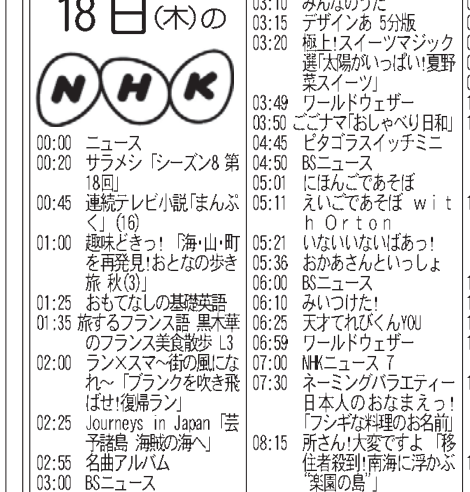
18日(木)の

NHK

00:00 ニュース
00:20 サラメシ「シーズン8 第18回」
00:45 連続テレビ小説「まんぷく」(16)
01:00 趣味どきっ!「海・山・町を再発見!おとなの歩き旅 秋(3)」
01:25 おもてなしの基礎英語
01:35 旅するフランス語 黒木華のフランス美食散歩 L3
02:00 ランスマ〜街の風になれ〜「ブランクを吹き飛ばせ!復帰ラン」
02:25 Journeys in Japan「芸予諸島 海賊の海へ」
02:55 名曲アルバム
03:00 BSニュース

03:10 みんなのうた
03:15 デザインあ 5分版
03:20 極上!スイーツマジック選「太陽がいっぱい!夏野菜スイーツ」
03:49 ワールドウェザー
03:50 ごごナマ「おしゃべり日和」
04:45 ピタゴラスイッチミニ
04:50 BSニュース
05:01 にほんごであそぼ
05:11 えいごであそぼ with Orton
05:21 いないいないばあっ!
05:36 おかあさんといっしょ
06:00 BSニュース
06:10 みいつけた!
06:25 天才てれびくんYOU
06:59 ワールドウェザー
07:00 NHKニュース 7
07:30 ネーミングバラエティー日本人のおなまえっ!「フシギな料理のお名前」
08:15 所さん!大変ですよ「移住者殺到!南海に浮かぶ"楽園の島"」